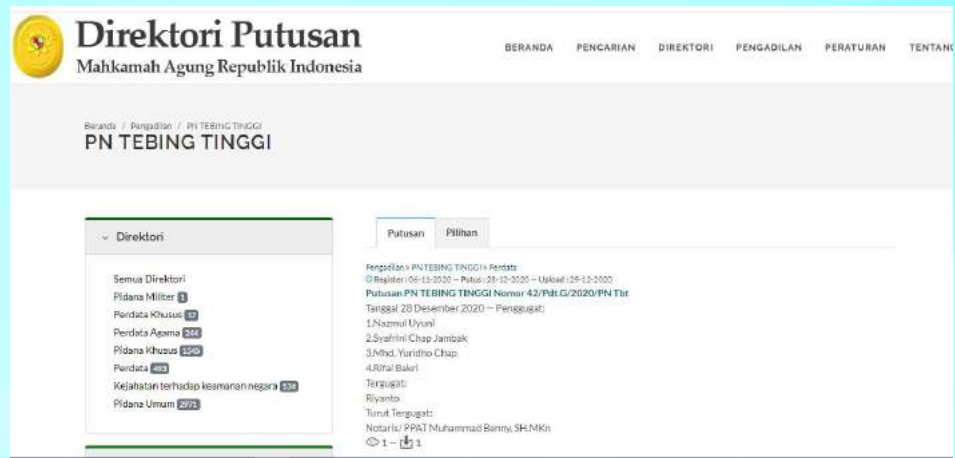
Direktori Putusan
Mahkamah Agung Republik Indonesia

BERANDA PENCARIAN DIREKTORI PENGADILAN PERATURAN TENTANG

Beranda / Pengadilan / PN TEBING TINGGI
PN TEBING TINGGI

Direktori

Semua Direktori
Pidana Militer 1
Perdata Khusus 17
Perdata Agama 244
Pidana Khusus 1143
Perdata 493
Kejahatan terhadap keamanan negara 134
Pidana Umum 2971

Putusan Pilihan

Pengadilan » PN TEBING TINGGI » Perdata
Register : 06-11-2020 — Putus : 28-12-2020 — Upload : 29-12-2020
Putusan PN TEBING TINGGI Nomor 42/Pdt.G/2020/PN Tbt
Tanggal 28 Desember 2020 — Penggugat:
1.Nazmul Uyuni
2.Syafrini Chap Jambak
3.Mhd. Yuridho Chap
4.Rifal Bakri
Tergugat:
Riyanto
Turut Tergugat:
Notaris/ PPAT Muhammad Benny, SH.MKn
1 — 1